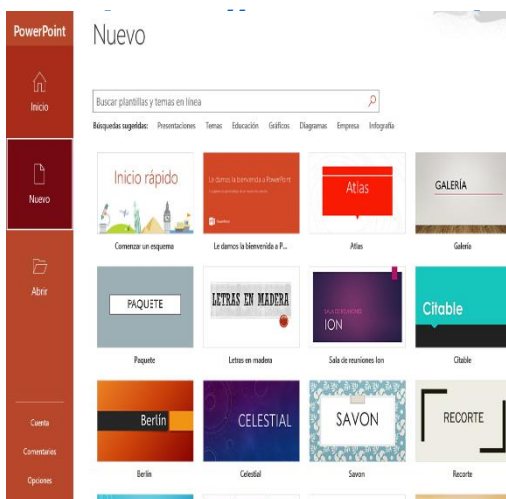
PowerPoint

Inicio

Nuevo

Abrir

Cuenta

Comentarios

Opciones

Nuevo

Buscar plantillas y temas en línea

Búsquedas sugeridas: Presentaciones Temas Educación Gráficos Diagramas Empresa Infografía

Inicio rápido

Comenzar un esquema

Le damos la bienvenida a PowerPoint

Le damos la bienvenida a P...

Atlas

Atlas

GALERÍA

Galería

PAQUETE

Paquete

LETRAS EN MADERA

Letras en madera

SALA DE REUNIONES ION

Sala de reuniones Ion

Citable

Citable

Berlín

Berlín

CELESTIAL

Celestial

SAVON

Savon

RECORTE

Recorte